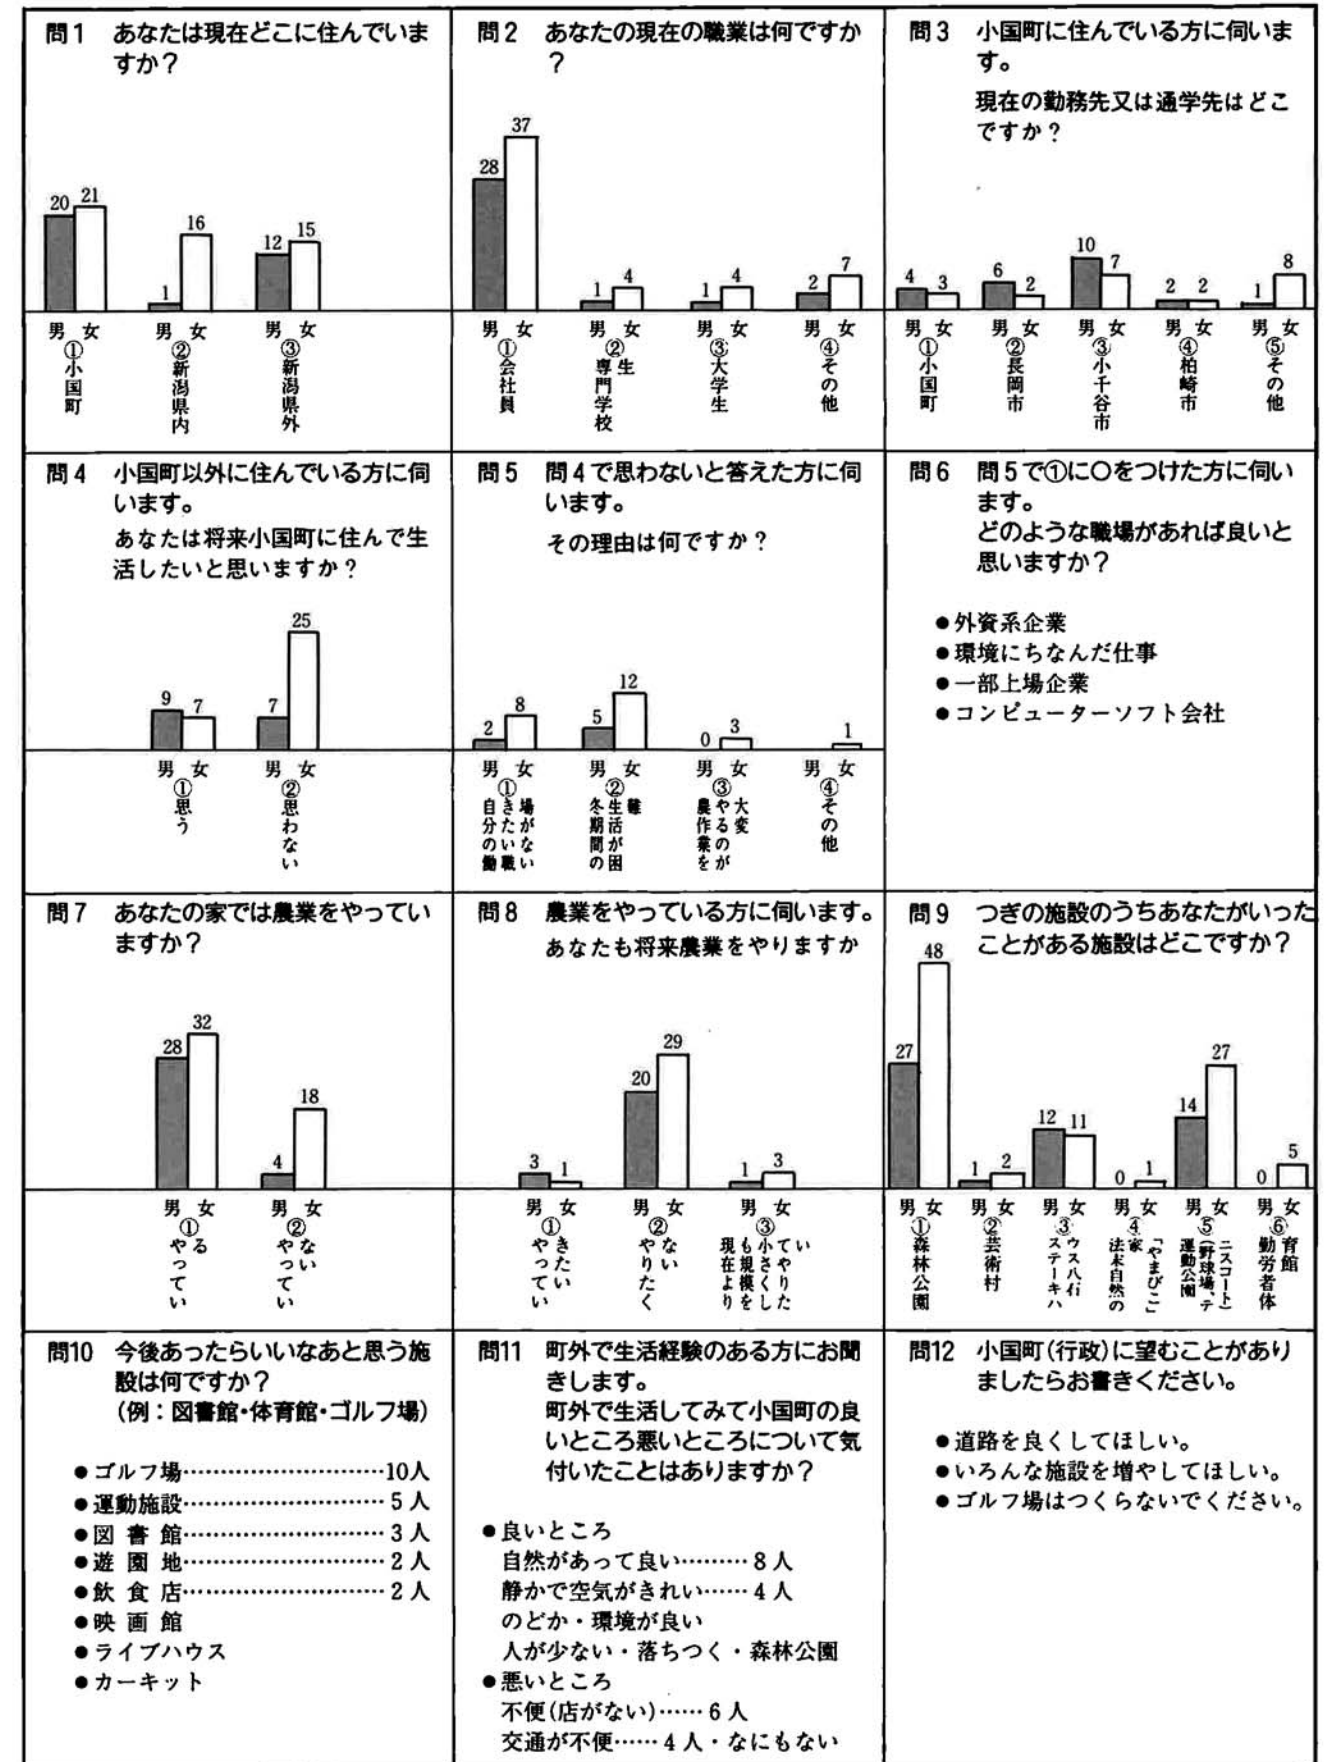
問1　あなたは現在どこに住んでいますか？

20 21　1 16　12 15

男 女　①小国町
男 女　②新潟県内
男 女　③新潟県外

問2　あなたの現在の職業は何ですか？

28 37　1 4　1 4　2 7

男 女　①会社員
男 女　②専門学校生
男 女　③大学生
男 女　④その他

問3　小国町に住んでいる方に伺います。
現在の勤務先又は通学先はどこですか？

4 3　6 2　10 7　2 2　1 8

男 女　①小国町
男 女　②長岡市
男 女　③小千谷市
男 女　④柏崎市
男 女　⑤その他

問4　小国町以外に住んでいる方に伺います。
あなたは将来小国町に住んで生活したいと思いますか？

9 7　7 25

男 女　①思う
男 女　②思わない

問5　問4で思わないと答えた方に伺います。
その理由は何ですか？

2 8　5 12　0 3　1

男 女　①自分のきたい働場がない職
男 女　②冬期間の生活が困難
男 女　③農作業をやるのが大変
男 女　④その他

問6　問5で①に○をつけた方に伺います。
どのような職場があれば良いと思いますか？

●外資系企業
●環境にちなんだ仕事
●一部上場企業
●コンピューターソフト会社

問7　あなたの家では農業をやっていますか？

28 32　4 18

男 女　①やっている
男 女　②やっていない

問8　農業をやっている方に伺います。
あなたも将来農業をやりますか

3 1　20 29　1 3

男 女　①やっていきたい
男 女　②やりたくない
男 女　③現在より規模を小さくしてもやりたい

問9　つぎの施設のうちあなたがいったことがある施設はどこですか？

27 48　1 2　12 11　0 1　14 27　0 5

男 女　①森林公園
男 女　②芸術村
男 女　③ステーキハウス八石
男 女　④法末自然の家「やまびこ」
男 女　⑤運動公園（野球場、テニスコート）
男 女　⑥勤労者体育館

問10　今後あったらいいなあと思う施設は何ですか？
（例：図書館・体育館・ゴルフ場）

●ゴルフ場……………………10人
●運動施設…………………… 5人
●図 書 館…………………… 3人
●遊 園 地…………………… 2人
●飲 食 店…………………… 2人
●映 画 館
●ライブハウス
●カーキット

問11　町外で生活経験のある方にお聞きします。
町外で生活してみて小国町の良いところ悪いところについて気付いたことはありますか？

●良いところ
自然があって良い……… 8人
静かで空気がきれい…… 4人
のどか・環境が良い
人が少ない・落ちつく・森林公園
●悪いところ
不便（店がない）…… 6人
交通が不便…… 4人・なにもない

問12　小国町（行政）に望むことがありましたらお書きください。

●道路を良くしてほしい。
●いろんな施設を増やしてほしい。
●ゴルフ場はつくらないでください。